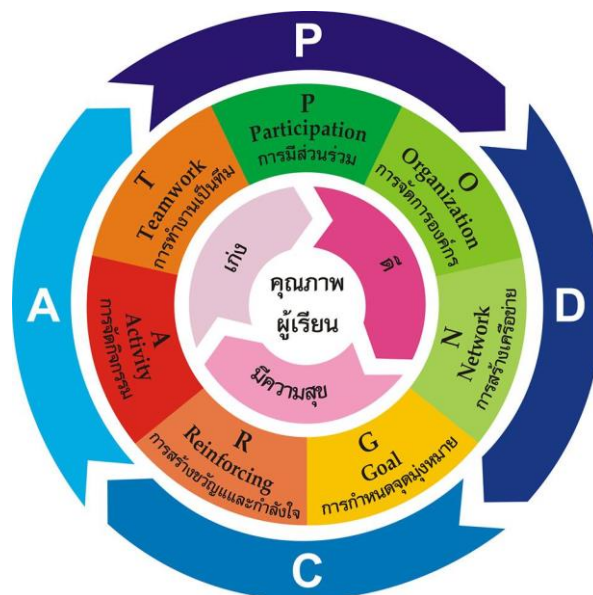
P

D

C

A

P
Participation
การมีส่วนร่วม

O
Organization
การจัดการองค์กร

N
Network
การสร้างเครือข่าย

G
Goal
การกำหนดจุดมุ่งหมาย

R
Reinforcing
การสร้างขวัญและกำลังใจ

A
Activity
การจัดกิจกรรม

T
Teamwork
การทำงานเป็นทีม

เก่ง

ดี

มีความสุข

คุณภาพ
ผู้เรียน